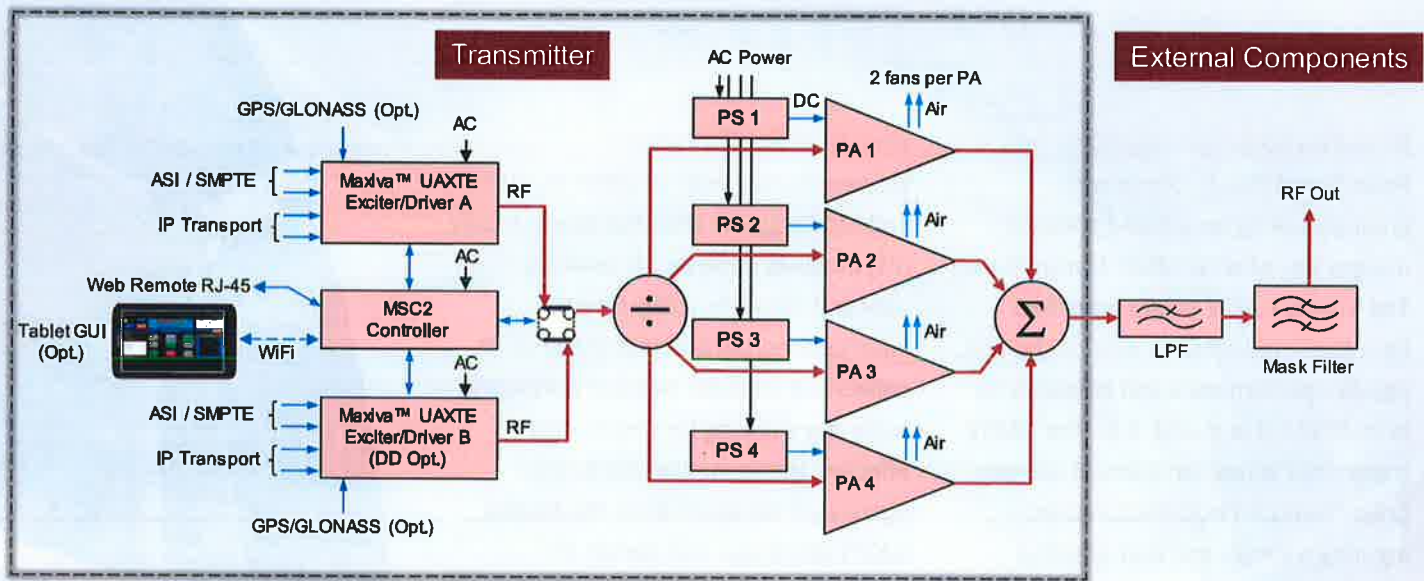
Transmitter

External Components

AC Power

2 fans per PA

DC

Air

PS 1

PA 1

GPS/GLONASS (Opt.)

AC

ASI / SMPTE

Maxiva™ UAXTE Exciter/Driver A

RF

RF Out

IP Transport

PS 2

Air

PA 2

AC

Web Remote RJ-45

MSC2 Controller

$\div$

$\Sigma$

Tablet GUI (Opt.)

WiFi

LPF

Mask Filter

PS 3

Air

AC

PA 3

ASI / SMPTE

Maxiva™ UAXTE Exciter/Driver B (DD Opt.)

RF

IP Transport

PS 4

Air

PA 4

GPS/GLONASS (Opt.)